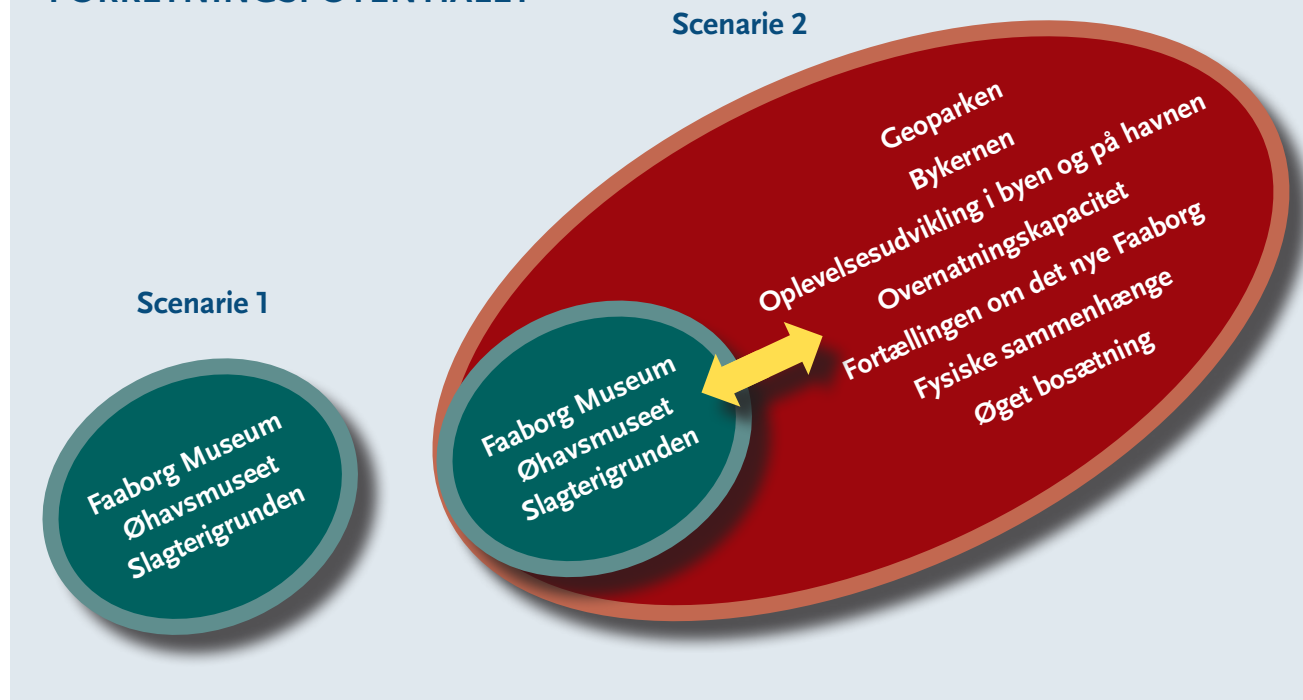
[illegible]

Scenarie 2

Geoparken
Bykernen
Oplevelsesudvikling i byen og på havnen
Overnatningskapacitet
Fortællingen om det nye Faaborg
Fysiske sammenhænge
Øget bosætning

Scenarie 1

Faaborg Museum
Øhavsmuseet
Slagterigrunden

Faaborg Museum
Øhavsmuseet
Slagterigrunden